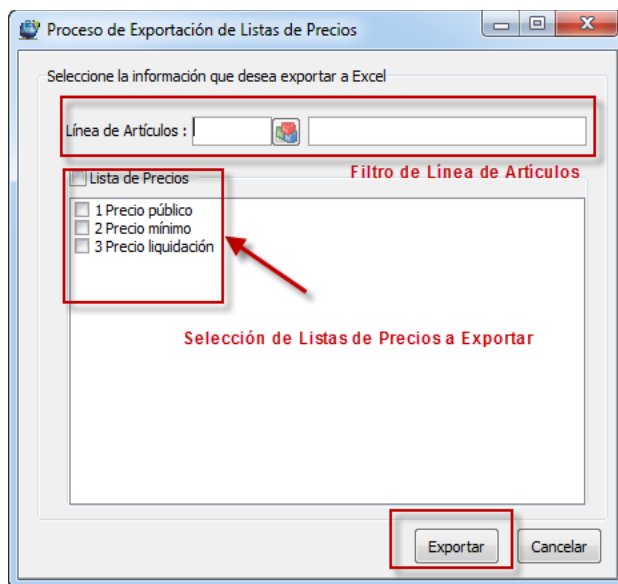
Proceso de Exportación de Listas de Precios

Seleccione la información que desea exportar a Excel

Línea de Artículos :

Filtro de Línea de Artículos

Lista de Precios

1 Precio público
2 Precio mínimo
3 Precio liquidación

Selección de Listas de Precios a Exportar

Exportar

Cancelar